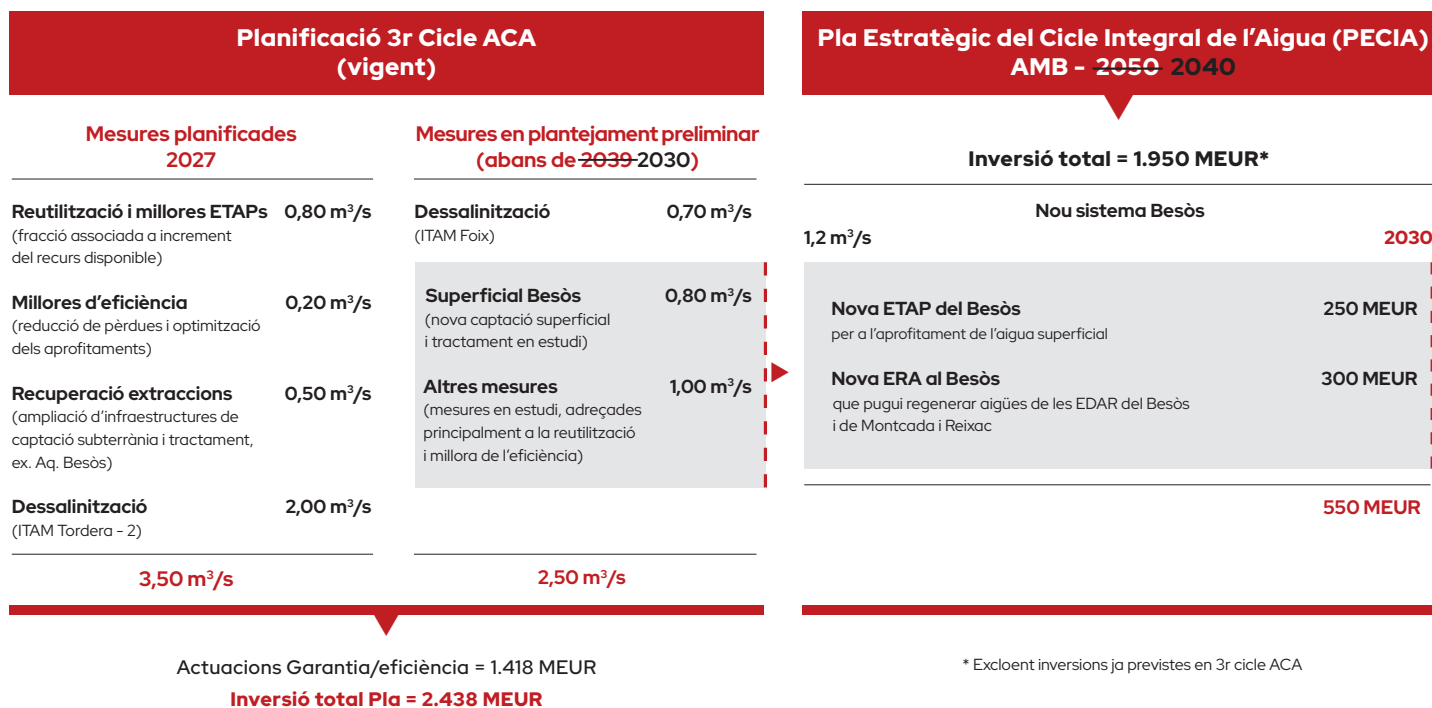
Planificació 3r Cicle ACA
(vigent)

Mesures planificades
2027

Reutilització i millores ETAPs 0,80 $m^3/s$
(fracció associada a increment del recurs disponible)

Millores d'eficiència 0,20 $m^3/s$
(reducció de pèrdues i optimització dels aprofitaments)

Recuperació extraccions 0,50 $m^3/s$
(ampliació d'infraestructures de captació subterrània i tractament, ex. Aq. Besòs)

Dessalinització 2,00 $m^3/s$
(ITAM Tordera - 2)

3,50 $m^3/s$

Mesures en plantejament preliminar
(abans de 2039 2030)

Dessalinització 0,70 $m^3/s$
(ITAM Foix)

Superficial Besòs 0,80 $m^3/s$
(nova captació superficial i tractament en estudi)

Altres mesures 1,00 $m^3/s$
(mesures en estudi, adreçades principalment a la reutilització i millora de l'eficiència)

2,50 $m^3/s$

Actuacions Garantia/eficiència = 1.418 MEUR
Inversió total Pla = 2.438 MEUR

Pla Estratègic del Cicle Integral de l'Aigua (PECIA)
AMB - 2050 2040

Inversió total = 1.950 MEUR*

Nou sistema Besòs
1,2 $m^3/s$ 2030

Nova ETAP del Besòs 250 MEUR
per a l'aprofitament de l'aigua superficial

Nova ERA al Besòs 300 MEUR
que pugui regenerar aigües de les EDAR del Besòs i de Montcada i Reixac

550 MEUR

* Excloent inversions ja previstes en 3r cicle ACA